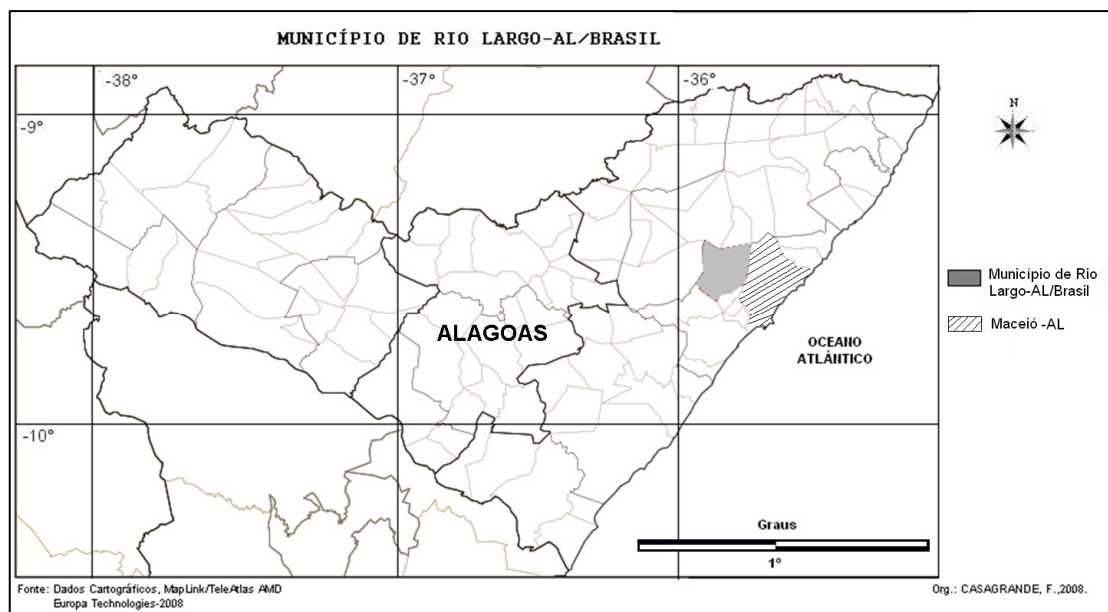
MUNICÍPIO DE RIO LARGO-AL/BRASIL

-38°

-37°

-36°

-9°

N

Município de Rio Largo-AL/Brasil

Maceió -AL

ALAGOAS

OCEANO ATLÂNTICO

-10°

Graus

1°

Fonte: Dados Cartográficos, MapLink/TeleAtlas AMD Europa Technologies-2008

Org.: CASAGRANDE, F.,2008.